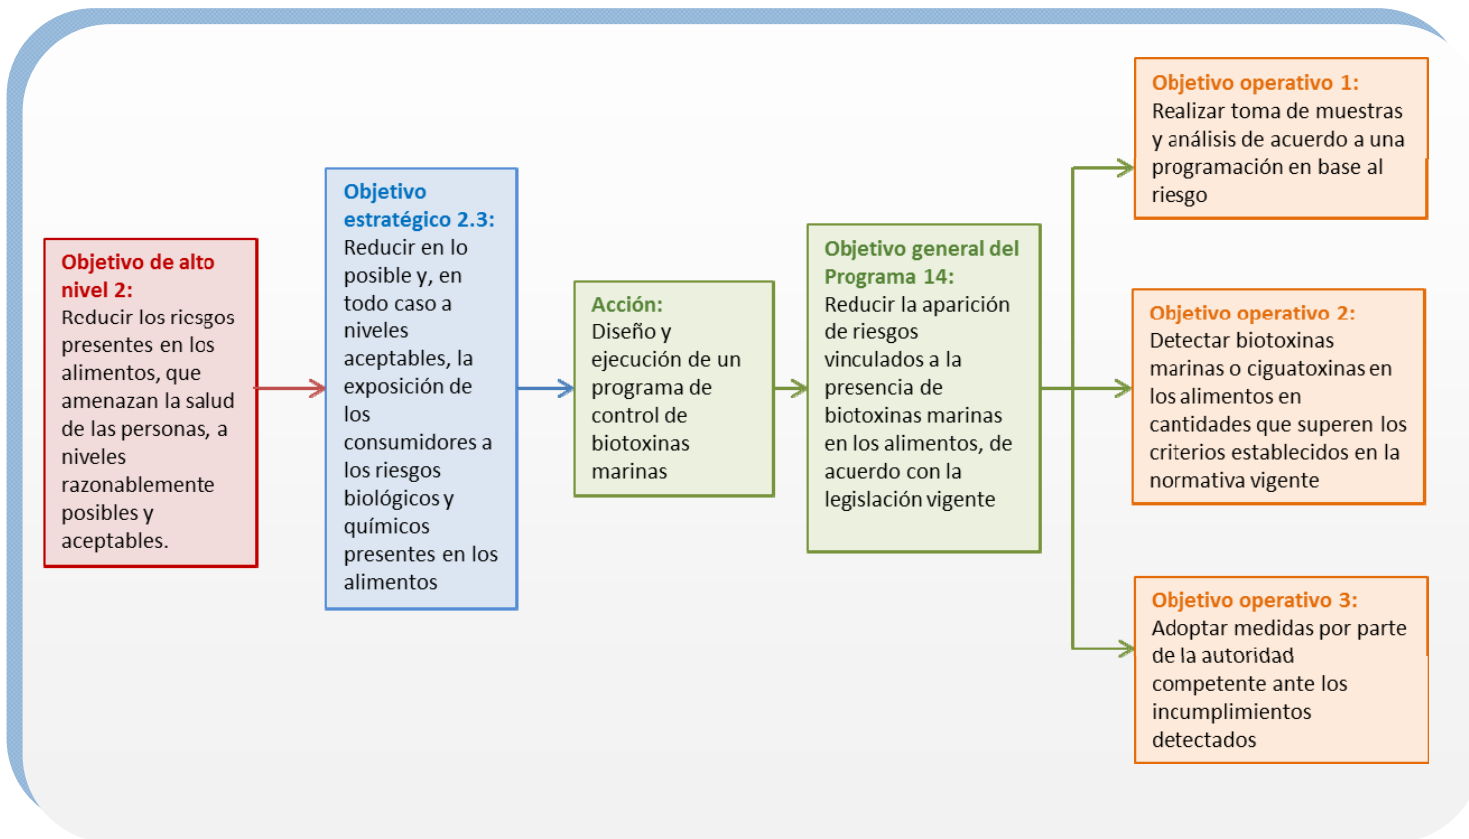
Objetivo de alto nivel 2:
Reducir los riesgos presentes en los alimentos, que amenazan la salud de las personas, a niveles razonablemente posibles y aceptables.

Objetivo estratégico 2.3:
Reducir en lo posible y, en todo caso a niveles aceptables, la exposición de los consumidores a los riesgos biológicos y químicos presentes en los alimentos

Acción:
Diseño y ejecución de un programa de control de biotoxinas marinas

Objetivo general del Programa 14:
Reducir la aparición de riesgos vinculados a la presencia de biotoxinas marinas en los alimentos, de acuerdo con la legislación vigente

Objetivo operativo 1:
Realizar toma de muestras y análisis de acuerdo a una programación en base al riesgo

Objetivo operativo 2:
Detectar biotoxinas marinas o ciguatoxinas en los alimentos en cantidades que superen los criterios establecidos en la normativa vigente

Objetivo operativo 3:
Adoptar medidas por parte de la autoridad competente ante los incumplimientos detectados